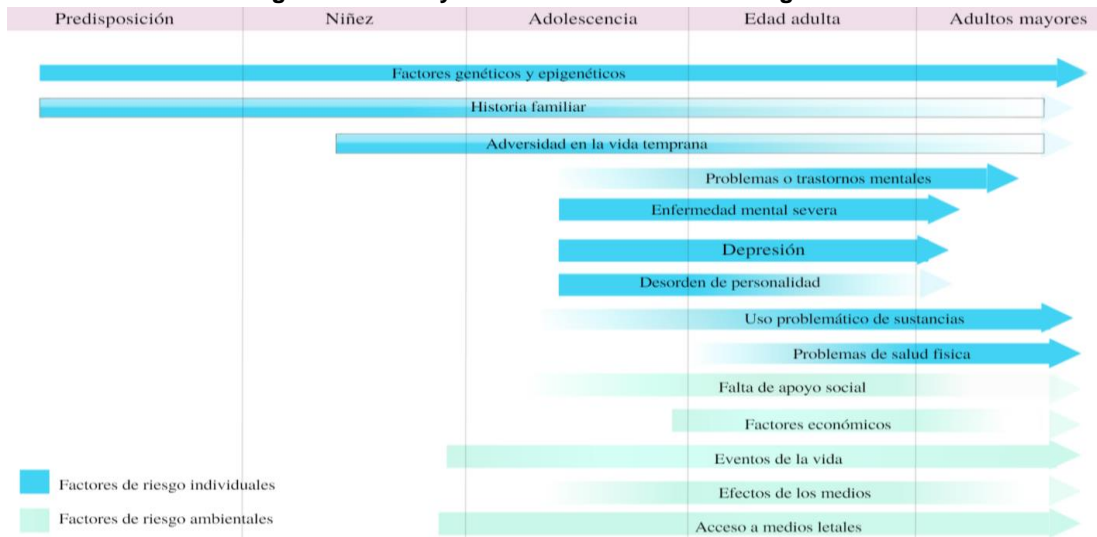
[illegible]

| Predisposición | Niñez | Adolescencia | Edad adulta | Adultos mayores |
|---|---|---|---|---|

Factores genéticos y epigenéticos

Historia familiar

Adversidad en la vida temprana

Problemas o trastornos mentales

Enfermedad mental severa

Depresión

Desorden de personalidad

Uso problemático de sustancias

Problemas de salud física

Falta de apoyo social

Factores económicos

Eventos de la vida

Efectos de los medios

Acceso a medios letales

Factores de riesgo individuales

Factores de riesgo ambientales